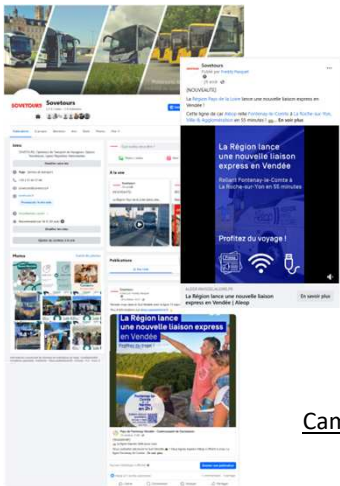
SOVETOURS Sovetours

Sovetours
Publié par Freddy Hoquet
[NOUVEAUTÉ]
La Région Pays de la Loire lance une nouvelle liaison express en Vendée !
Cette ligne de car Aleop relie Fontenay-le-Comte à La Roche-sur-Yon, Sillé & Agglomération en 55 minutes ! ... En voir plus

La Région lance une nouvelle liaison express en Vendée
Reliant Fontenay-le-Comte à La Roche-sur-Yon en 55 minutes
Profitez du voyage !

ALEOP.PAYSDELALOIRE.FR
La Région lance une nouvelle liaison express en Vendée | Aleop
En savoir plus

Infos
Photos
Publications

La Région lance une nouvelle liaison express en Vendée
Profitez du trajet !

Can